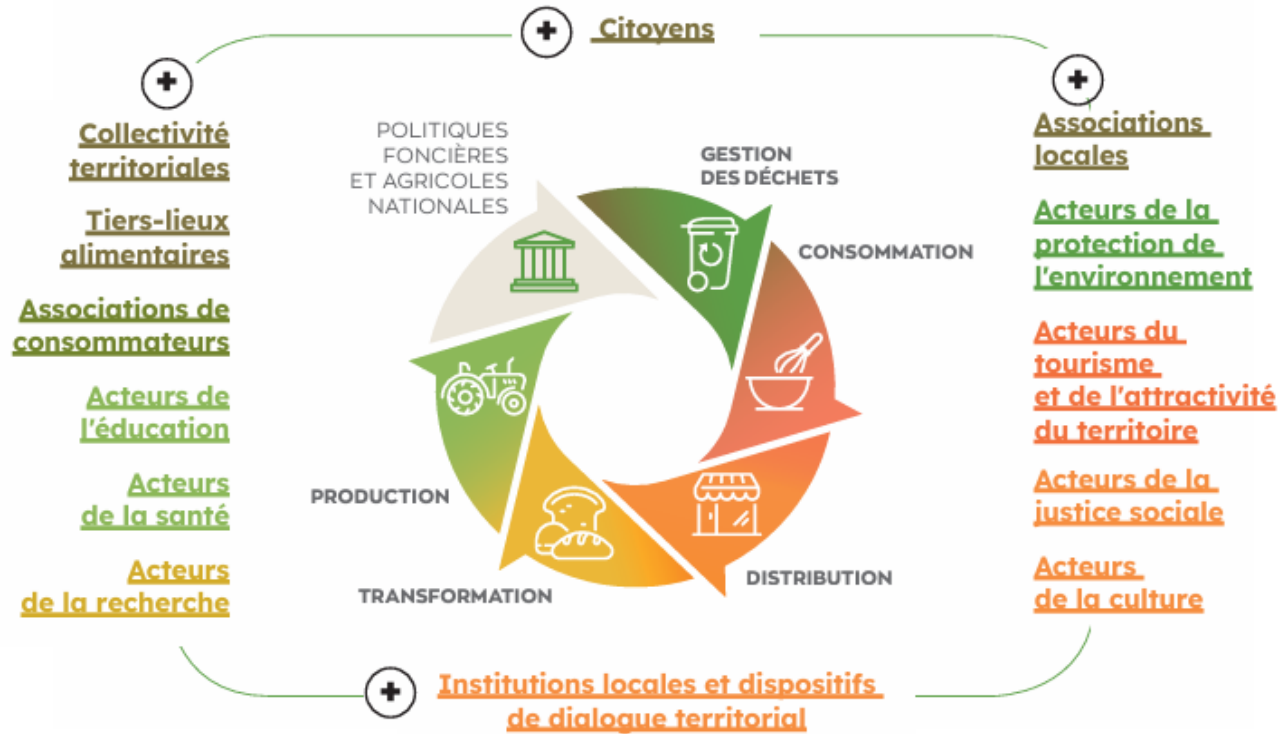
Citoyens

Collectivité territoriales

Tiers-lieux alimentaires

Associations de consommateurs

Acteurs de l'éducation

Acteurs de la santé

Acteurs de la recherche

POLITIQUES FONCIÈRES ET AGRICOLES NATIONALES

GESTION DES DÉCHETS

CONSOMMATION

DISTRIBUTION

TRANSFORMATION

PRODUCTION

Associations locales

Acteurs de la protection de l'environnement

Acteurs du tourisme et de l'attractivité du territoire

Acteurs de la justice sociale

Acteurs de la culture

Institutions locales et dispositifs de dialogue territorial